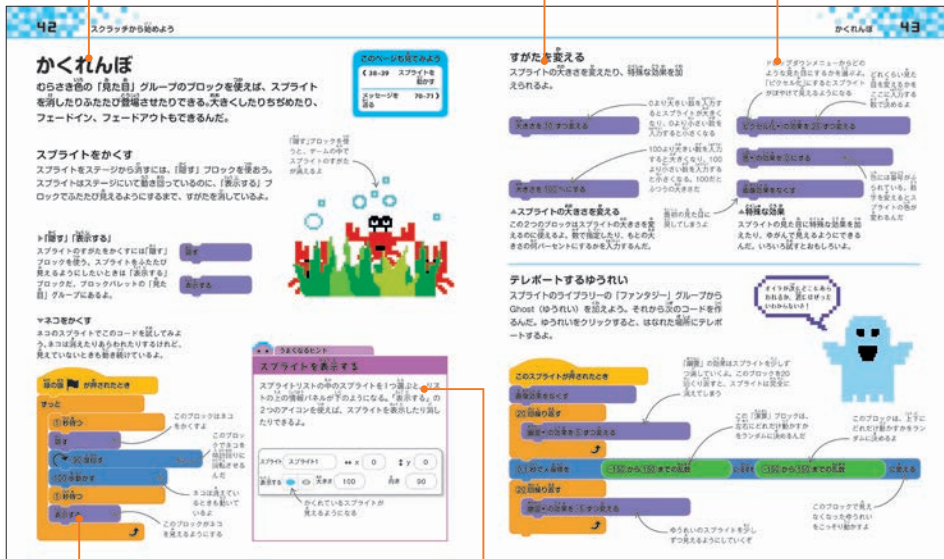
42 スクラッチから始めよう

かくれんぼ
むらさき色の「見た目」グループのブロックを使えば、スプライトを消したりふたたび登場させたりできる。大きくしたりちぢめたり、フェードイン、フェードアウトもできるんだ。

このページも見てみよう
《 38-39 スプライトを動かす
メッセージを送る 70-71 》

スプライトをかくす
スプライトをステージから消すには、「隠す」ブロックを使おう。スプライトはステージにいて動き回っているのに、「表示する」ブロックでふたたび見えるようにするまで、すがたを消しているよ。

「隠す」ブロックを使うと、ゲームの中でスプライトのすがたが消えるよ

「隠す」「表示する」
スプライトのすがたをかくすには「隠す」ブロックを使う。スプライトをふたたび見えるようにしたいときは「表示する」ブロックだ。ブロックパレットの「見た目」グループにあるよ。

隠す
表示する

ネコをかくす
ネコのスプライトでこのコードを試してみよう。ネコは消えたりあらわれたりするけれど、見えていないときも動き続けているよ。

緑の旗が押されたとき
ずっと
① 秒待つ
隠す
30 度回す
100 歩動かす
① 秒待つ
表示する

このブロックはネコをかくすよ
このブロックネコを時計回りに回転させるんだ
ネコは消えているときも動いているよ
このブロックがネコを見えるようにするよ

うまくなるヒント
スプライトを表示する
スプライトリストの中のスプライトを1つ選ぶと、リストの上の情報パネルが下のようになる。「表示する」の2つのアイコンを使えば、スプライトを表示したり消したりできるよ。

スプライト スプライト1 x 0 y 0
表示する 大きさ 100 向き 90

かくれているスプライトが見えるようになる

43 かくれんぼ

すがたを変える
スプライトの大きさを変えたり、特殊な効果を加えられるよ。

大きさを 10 ずつ変える
0より大きい数を入力するとスプライトが大きくなり、0より小さい数を入力すると小さくなる

大きさを 100 %にする
100より大きい数を入力すると大きくなり、100より小さい数を入力すると小さくなる。100だとふつうの大きさだ

スプライトの大きさを変える
この2つのブロックはスプライトの大きさを変えるのに使えるよ。数で指定したり、もとの大きさの何パーセントにするかを入力するんだ。

数字の部分を自分で入力してしまえ

ドロップダウンメニューからどのような見た目にするかを選ぶよ。「ピクセル化」にするとスプライトがぼやけて見えるようになる

どれくらい見た目を変えるかをここに入力するて決めるよ

ピクセル化 の効果を 25 ずつ変える
色 の効果を 0 にする
画像効果をなくす

色には番号がふられていて、数字を変えるとスプライトの色が変わるんだ

特殊な効果
スプライトの見た目に特殊な効果を加えたり、やがんで見えるようにできるんだ。いろいろ試すとおもしろいよ。

テレポートするゆうれい
スプライトのライブラリーの「ファンタジー」グループからGhost（ゆうれい）を加えよう。それから次のコードを作るんだ。ゆうれいをクリックすると、はなれた場所にテレポートするよ。

オイラがおどこにあらわれるか、当ててみる？わからないかい？

このスプライトが押されたとき
画像効果をなくす
20 回繰り返す
幽霊 の効果を 5 ずつ変える
① 秒で x 座標を -150 から 150 までの乱数 y 座標を -150 から 150 までの乱数 に変える
20 回繰り返す
幽霊 の効果を -5 ずつ変える

「幽霊」の効果はスプライトを少しずつ消していくんだ。この効果を20回くり返すと、スプライトは完全に消えてしまう

この「演算」ブロックは、左右にどれだけ動かすかをランダムに決めるんだ

このブロックは、上下にどれだけ動かすかをランダムに決めるよ

このブロックで見えなくなったゆうれいをこっそり動かすよ

今度はゆうれいのスプライトを少しずつ見えるようにしていくぞ